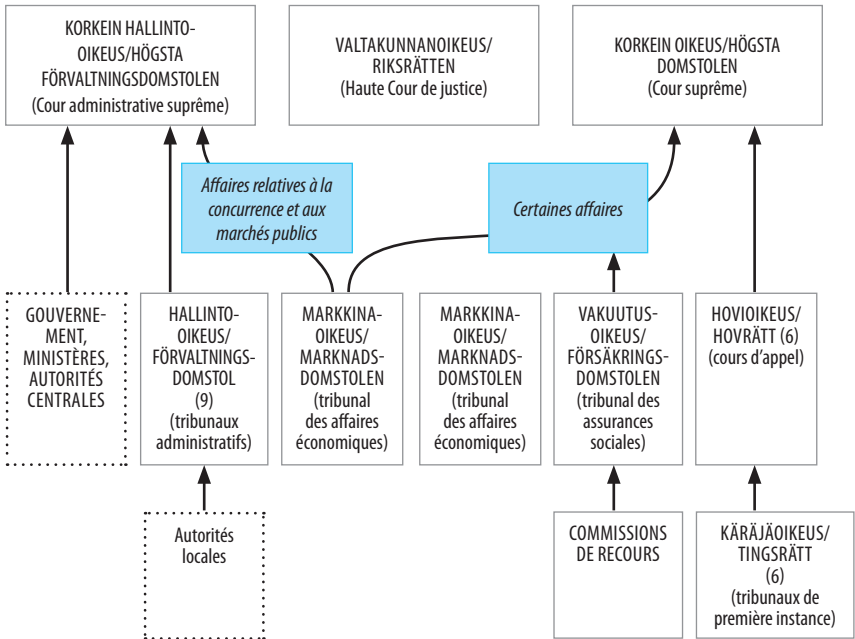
KORKEIN HALLINTO-OIKEUS/HÖGSTA FÖRVALTNINGSDOMSTOLEN
(Cour administrative suprême)

VALTAKUNNANOIKEUS/
RIKSRÄTTEN
(Haute Cour de justice)

KORKEIN OIKEUS/HÖGSTA DOMSTOLEN
(Cour suprême)

Affaires relatives à la concurrence et aux marchés publics

Certaines affaires

GOUVERNEMENT, MINISTÈRES, AUTORITÉS CENTRALES

HALLINTO-OIKEUS/
FÖRVALTNINGSDOMSTOL
(9)
(tribunaux administratifs)

MARKKINAOIKEUS/
MARKNADSDOMSTOLEN
(tribunal des affaires économiques)

MARKKINAOIKEUS/
MARKNADSDOMSTOLEN
(tribunal des affaires économiques)

VAKUUTUSOIKEUS/
FÖRSÄKRINGSDOMSTOLEN
(tribunal des assurances sociales)

HOVIOIKEUS/
HOVRÄTT (6)
(cours d'appel)

Autorités locales

COMMISSIONS DE RECOURS

KÄRÄJÄOIKEUS/
TINGSRÄTT
(6)
(tribunaux de première instance)